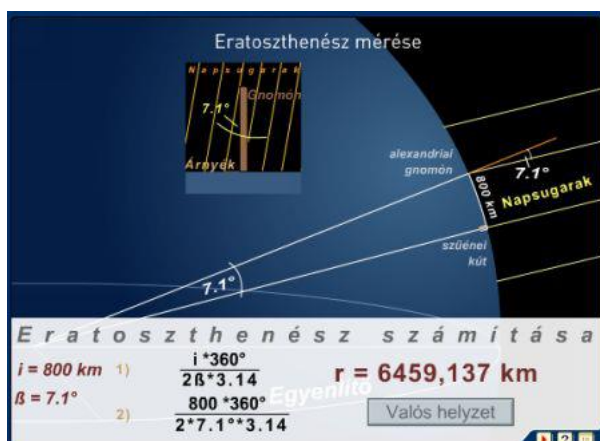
Eratoszthenész mérése

Napsugarak

7.1°

Gnomon

Árnyék

alexandriai gnomón

800 km

7.1°

Napsugarak

szüénei kút

7.1°

Eratoszthenész számítása

i = 800 km

ß = 7.1°

1) $\frac{i*360°}{2ß*3.14}$

2) $\frac{800*360°}{2*7.1°*3.14}$

Egyenlítő

r = 6459,137 km

Valós helyzet